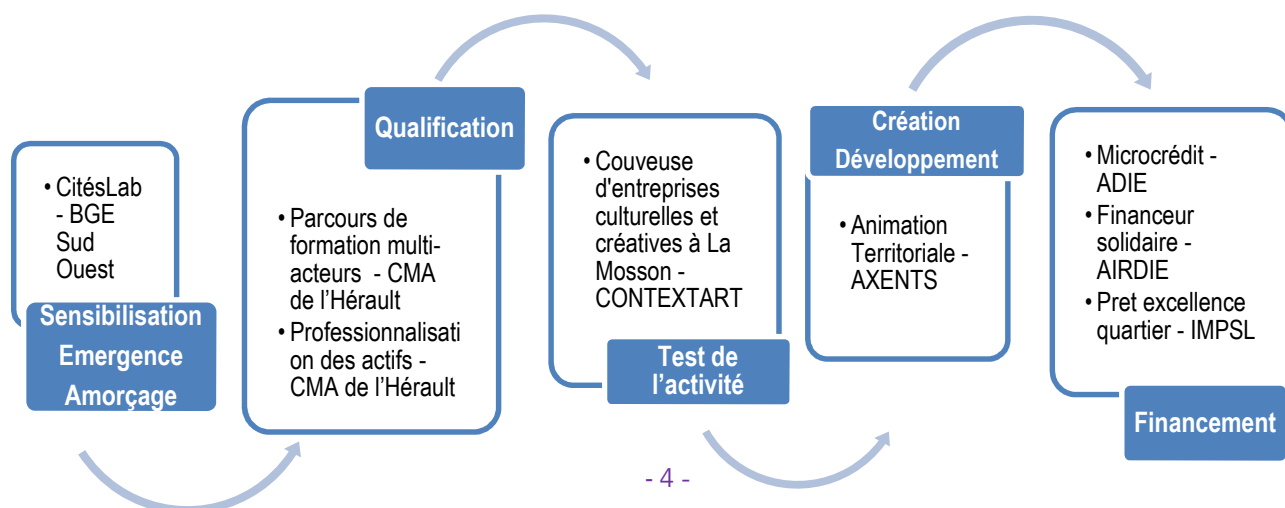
• CitésLab - BGE Sud Ouest

Sensibilisation Emergence Amorçage

Qualification

• Parcours de formation multi-acteurs - CMA de l'Hérault
• Professionnalisation des actifs - CMA de l'Hérault

• Couveuse d'entreprises culturelles et créatives à La Mosson - CONTEXTART

Test de l'activité

Création Développement

• Animation Territoriale - AXENTS

• Microcrédit - ADIE
• Financeur solidaire - AIRDIE
• Pret excellence quartier - IMPSL

Financement

- 4 -